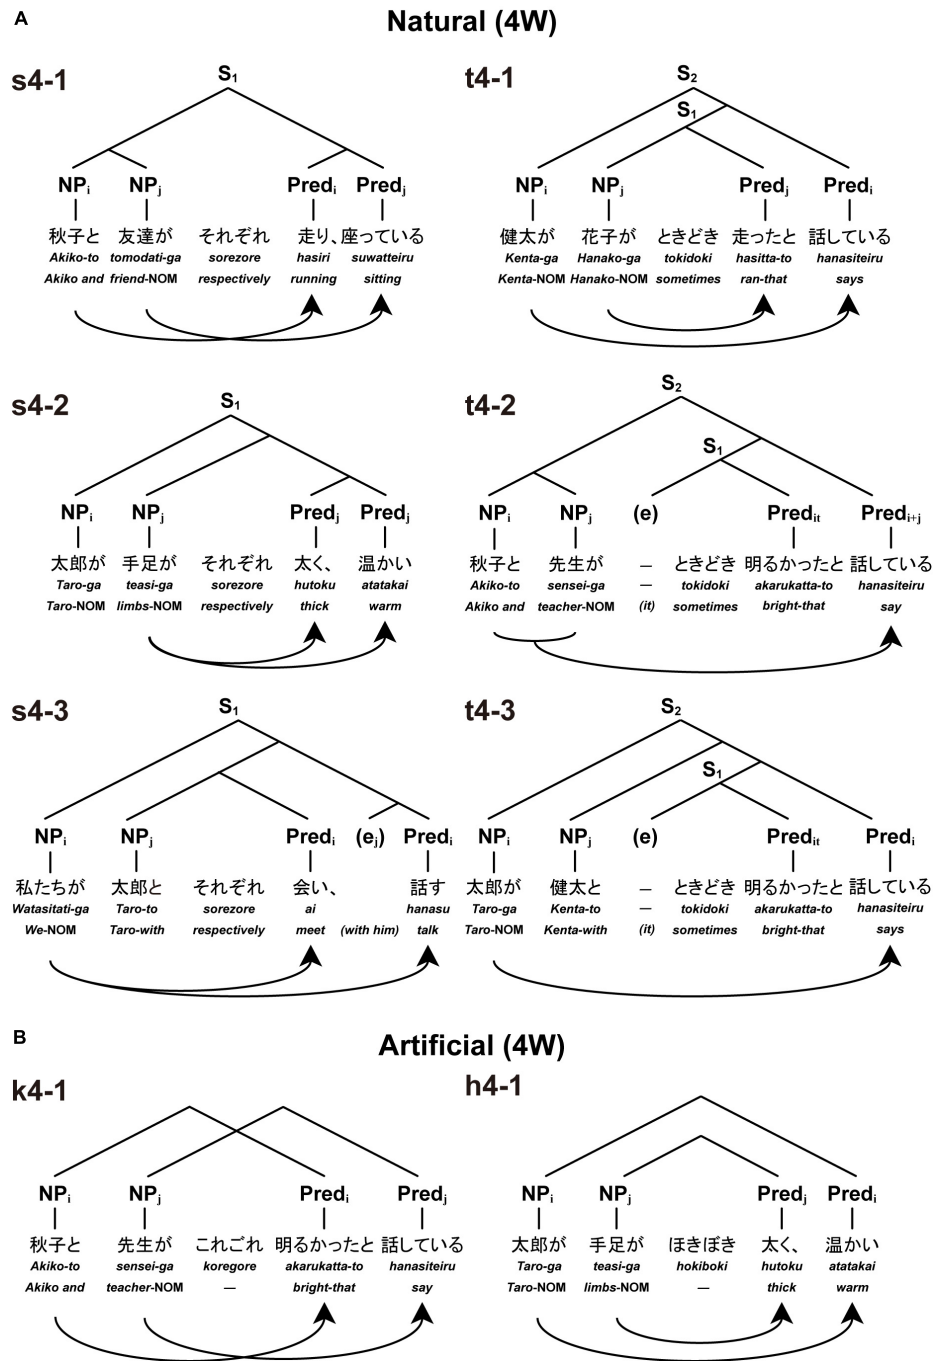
A

Natural (4W)

s4-1

$S_1$

$NP_i$ $NP_j$ $Pred_i$ $Pred_j$

秋子と 友達が それぞれ 走り、座っている
Akiko-to tomodati-ga sorezore hasiri suwatteiru
Akiko and friend-NOM respectively running sitting

t4-1

$S_2$
$S_1$

$NP_i$ $NP_j$ $Pred_j$ $Pred_i$

健太が 花子が ときどき 走ったと 話している
Kenta-ga Hanako-ga tokidoki hasitta-to hanasiteiru
Kenta-NOM Hanako-NOM sometimes ran-that says

s4-2

$S_1$

$NP_i$ $NP_j$ $Pred_j$ $Pred_j$

太郎が 手足が それぞれ 太く、 温かい
Taro-ga teasi-ga sorezore hutoku atatakai
Taro-NOM limbs-NOM respectively thick warm

t4-2

$S_2$
$S_1$

$NP_i$ $NP_j$ (e) $Pred_{it}$ $Pred_{i+j}$

秋子と 先生が – ときどき 明るかったと 話している
Akiko-to sensei-ga – tokidoki akarukatta-to hanasiteiru
Akiko and teacher-NOM (it) sometimes bright-that say

s4-3

$S_1$

$NP_i$ $NP_j$ $Pred_i$ $(e_j)$ $Pred_i$

私たちが 太郎と それぞれ 会い、 話す
Watasitati-ga Taro-to sorezore ai hanasu
We-NOM Taro-with respectively meet (with him) talk

t4-3

$S_2$
$S_1$

$NP_i$ $NP_j$ (e) $Pred_{it}$ $Pred_i$

太郎が 健太と – ときどき 明るかったと 話している
Taro-ga Kenta-to – tokidoki akarukatta-to hanasiteiru
Taro-NOM Kenta-with (it) sometimes bright-that says

B

Artificial (4W)

k4-1

$NP_i$ $NP_j$ $Pred_i$ $Pred_j$

秋子と 先生が これごれ 明るかったと 話している
Akiko-to sensei-ga koregore akarukatta-to hanasiteiru
Akiko and teacher-NOM — bright-that say

h4-1

$NP_i$ $NP_j$ $Pred_j$ $Pred_i$

太郎が 手足が ほきぼき 太く、 温かい
Taro-ga teasi-ga hokiboki hutoku atatakai
Taro-NOM limbs-NOM — thick warm